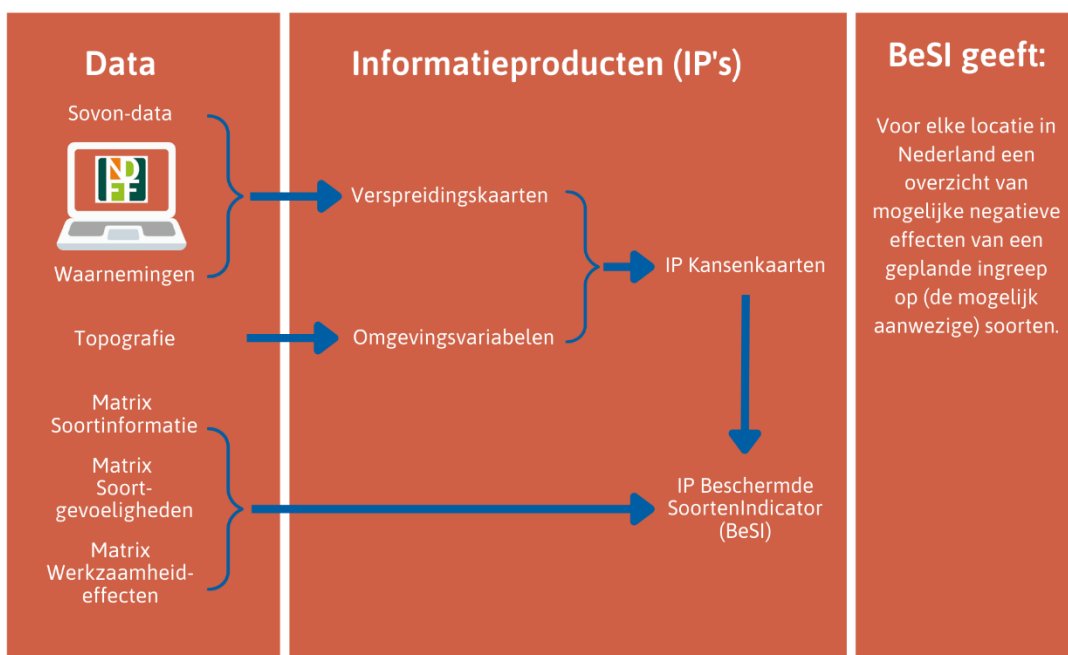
Data

Sovon-data

NDFF

Waarnemingen

Topografie

Matrix Soortinformatie

Matrix Soort-gevoeligheden

Matrix Werkzaamheid-effecten

Informatieproducten (IP's)

Verspreidingskaarten

Omgevingsvariabelen

IP Kansenkaarten

IP Beschermde SoortenIndicator (BeSI)

BeSI geeft:

Voor elke locatie in Nederland een overzicht van mogelijke negatieve effecten van een geplande ingreep op (de mogelijk aanwezige) soorten.